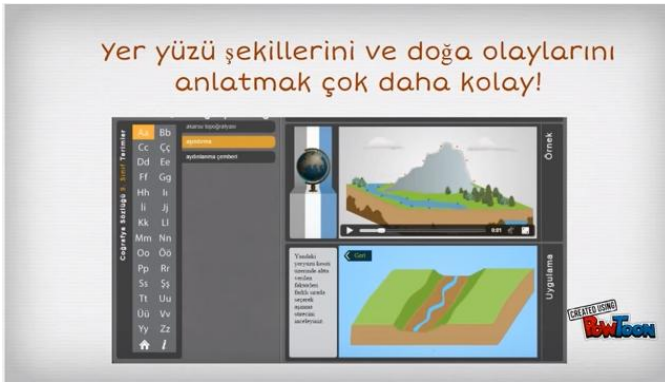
Yer yüzü şekillerini ve doğa olaylarını anlatmak çok daha kolay!

Coğrafya Sözlüğü 9. Sınıf Terimler

Aa Bb
Cc Çç
Dd Ee
Ff Gg
Hh Iı
İi Jj
Kk Ll
Mm Nn
Oo Öö
Pp Rr
Ss Şş
Tt Uu
Üü Vv
Yy Zz

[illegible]
aydınlanma
aydınlanma çemberi

Örnek

0:01

Uygulama

Geri

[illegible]

CREATED USING PowToon